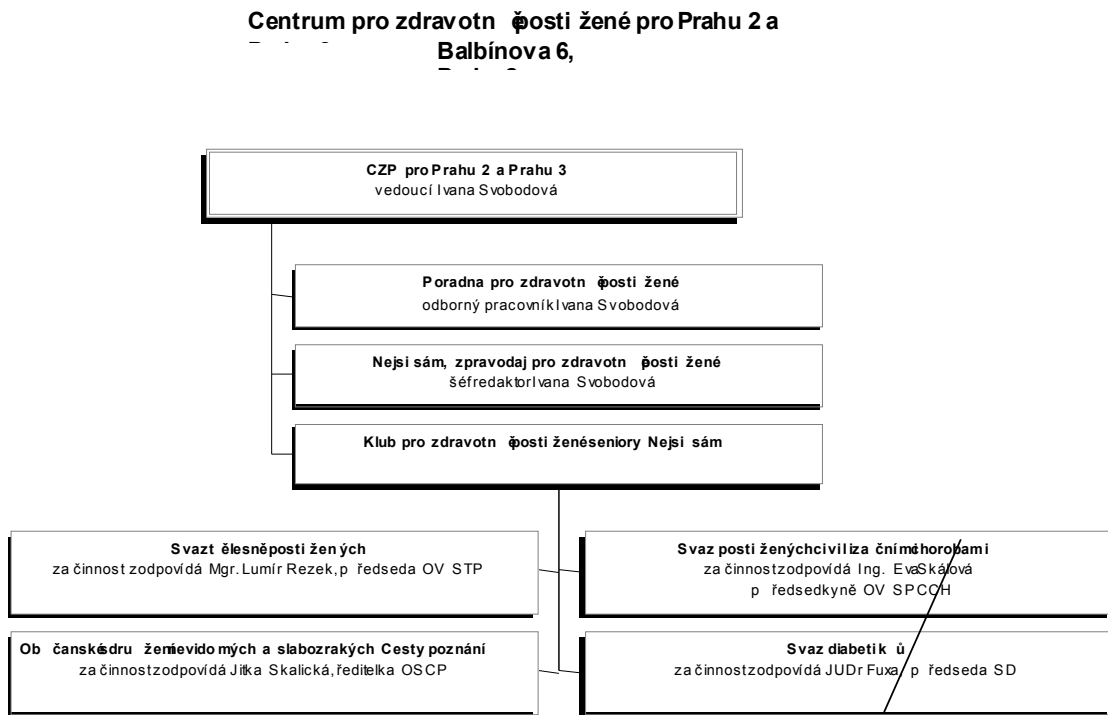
Centrum pro zdravotně postižené pro Prahu 2 a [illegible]
Balbínova 6,
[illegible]

CZP pro Prahu 2 a Prahu 3
vedoucí Ivana Svobodová

Poradna pro zdravotně postižené
odborný pracovník Ivana Svobodová

Nejsi sám, zpravodaj pro zdravotně postižené
šéfredaktor Ivana Svobodová

Klub pro zdravotně postižené seniory Nejsi sám

Svaz tělesně postižených
za činnost zodpovídá Mgr. Lumír Rezek, předseda OV STP

Svaz postižených civilizačními chorobami
za činnost zodpovídá Ing. Eva Skálová
předsedkyně OV SPCCH

Občanské sdružení nevidomých a slabozrakých Cesty poznání
za činnost zodpovídá Jitka Skalická, ředitelka OSCP

Svaz diabetiků
za činnost zodpovídá JUDr Fuxa, předseda SD